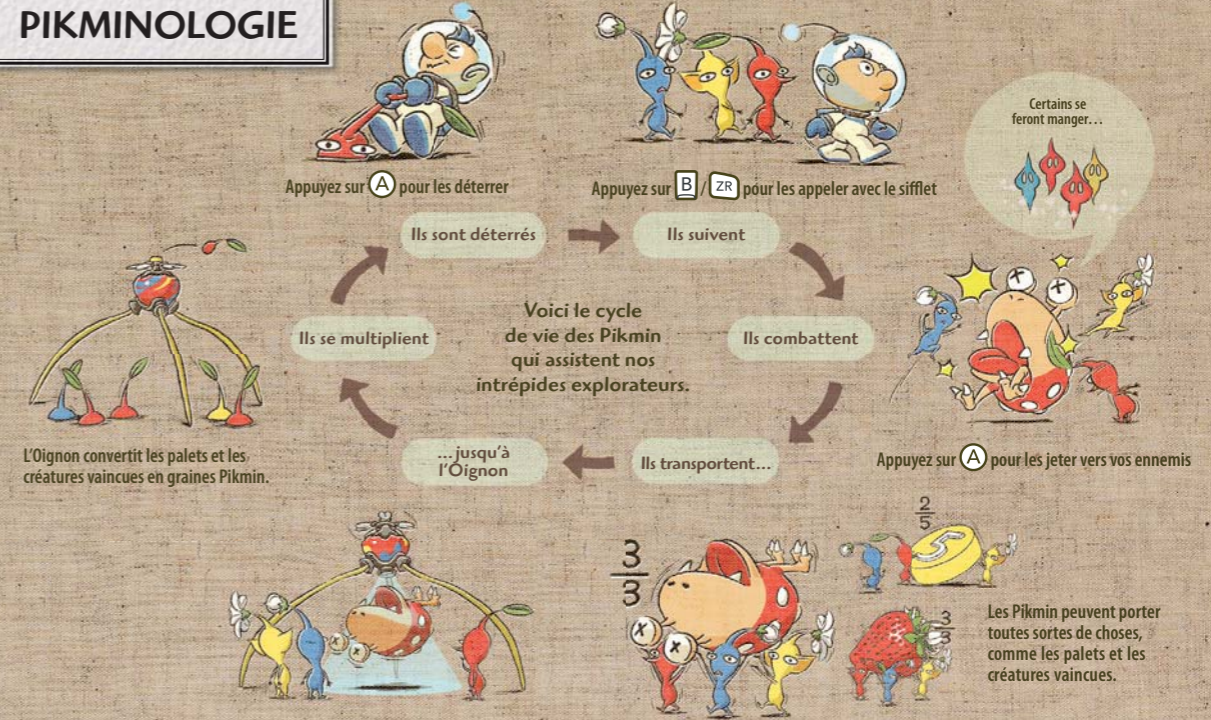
PIKMINOLOGIE

Appuyez sur Ⓐ pour les déterrer

Appuyez sur B / ZR pour les appeler avec le sifflet

Certains se feront manger…

Ils sont déterrés

Ils suivent

Voici le cycle de vie des Pikmin qui assistent nos intrépides explorateurs.

Ils se multiplient

Ils combattent

…jusqu'à l'Oignon

Ils transportent…

L'Oignon convertit les palets et les créatures vaincues en graines Pikmin.

Appuyez sur Ⓐ pour les jeter vers vos ennemis

$\frac{2}{5}$

$\frac{3}{3}$

$\frac{3}{3}$

Les Pikmin peuvent porter toutes sortes de choses, comme les palets et les créatures vaincues.